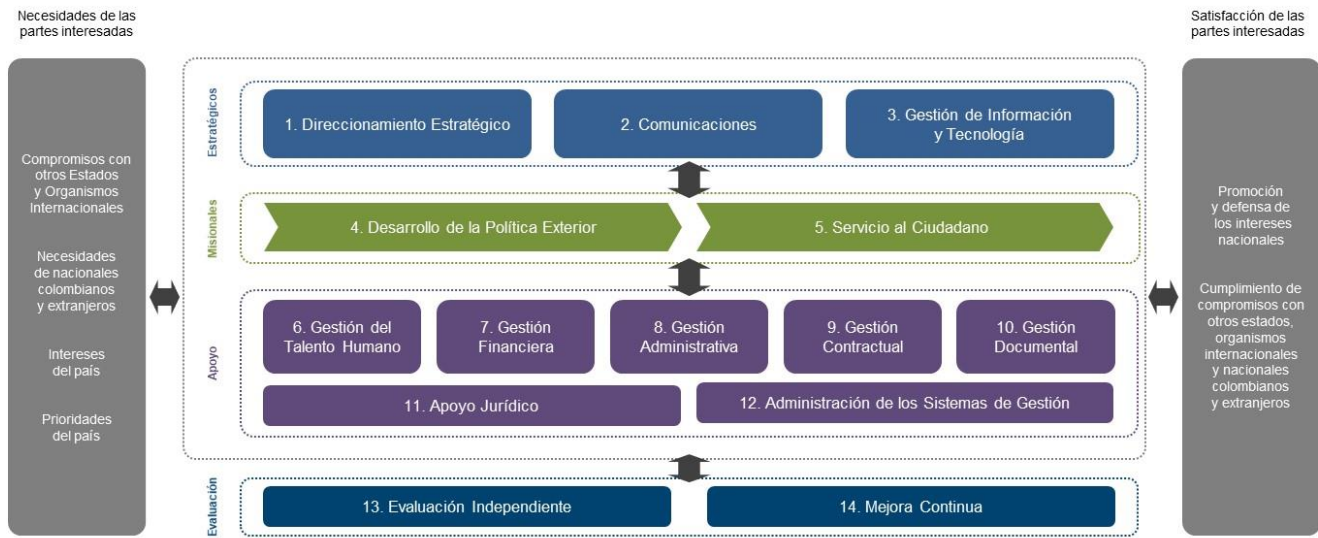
Necesidades de las partes interesadas

Compromisos con otros Estados y Organismos Internacionales

Necesidades de nacionales colombianos y extranjeros

Intereses del país

Prioridades del país

Estratégicos

1. Direccionamiento Estratégico

2. Comunicaciones

3. Gestión de Información y Tecnología

Misionales

4. Desarrollo de la Política Exterior

5. Servicio al Ciudadano

Apoyo

6. Gestión del Talento Humano

7. Gestión Financiera

8. Gestión Administrativa

9. Gestión Contractual

10. Gestión Documental

11. Apoyo Jurídico

12. Administración de los Sistemas de Gestión

Evaluación

13. Evaluación Independiente

14. Mejora Continua

Satisfacción de las partes interesadas

Promoción y defensa de los intereses nacionales

Cumplimiento de compromisos con otros estados, organismos internacionales y nacionales colombianos y extranjeros